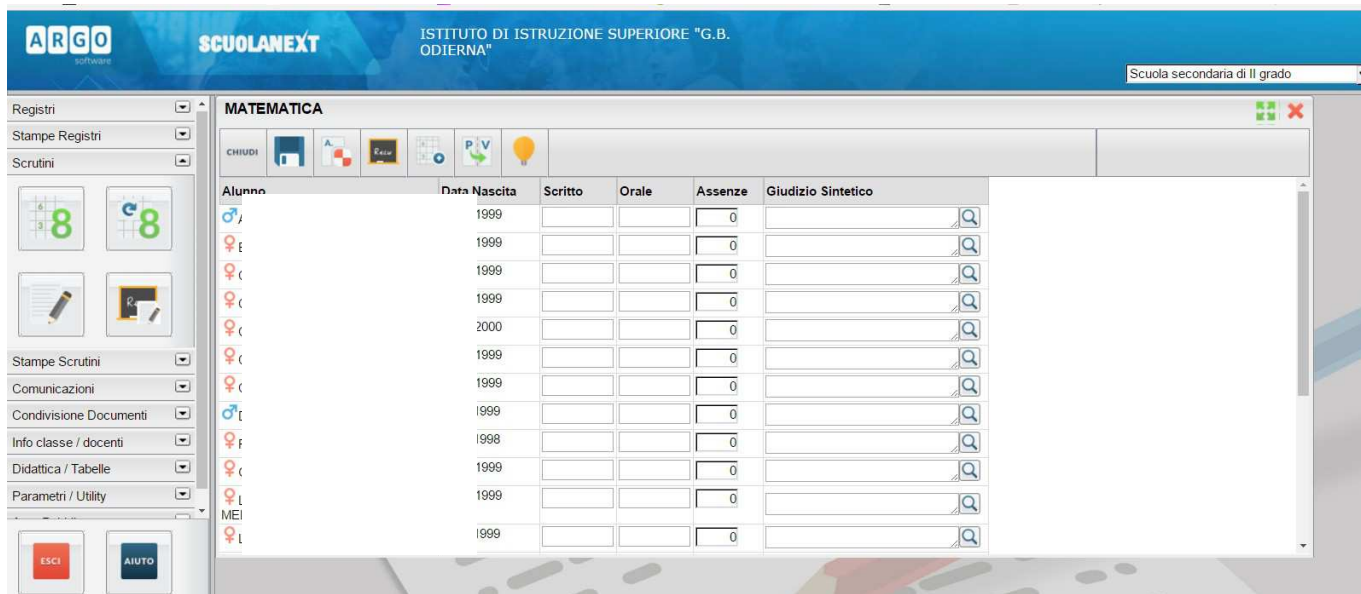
ARGO software

SCUOLANEXT

ISTITUTO DI ISTRUZIONE SUPERIORE "G.B. ODIERNA"

Scuola secondaria di II grado

Registri
Stampe Registri
Scrutini

Stampe Scrutini
Comunicazioni
Condivisione Documenti
Info classe / docenti
Didattica / Tabelle
Parametri / Utility

ESCI
AIUTO

MATEMATICA

CHIUDI

| Alunno | Data Nascita | Scritto | Orale | Assenze | Giudizio Sintetico |
|---|---|---|---|---|---|
| A | 1999 | | | 0 | |
| B | 1999 | | | 0 | |
| C | 1999 | | | 0 | |
| C | 1999 | | | 0 | |
| C | 2000 | | | 0 | |
| C | 1999 | | | 0 | |
| C | 1999 | | | 0 | |
| D | 1999 | | | 0 | |
| F | 1998 | | | 0 | |
| C | 1999 | | | 0 | |
| L MEI | 1999 | | | 0 | |
| L | 1999 | | | 0 | |